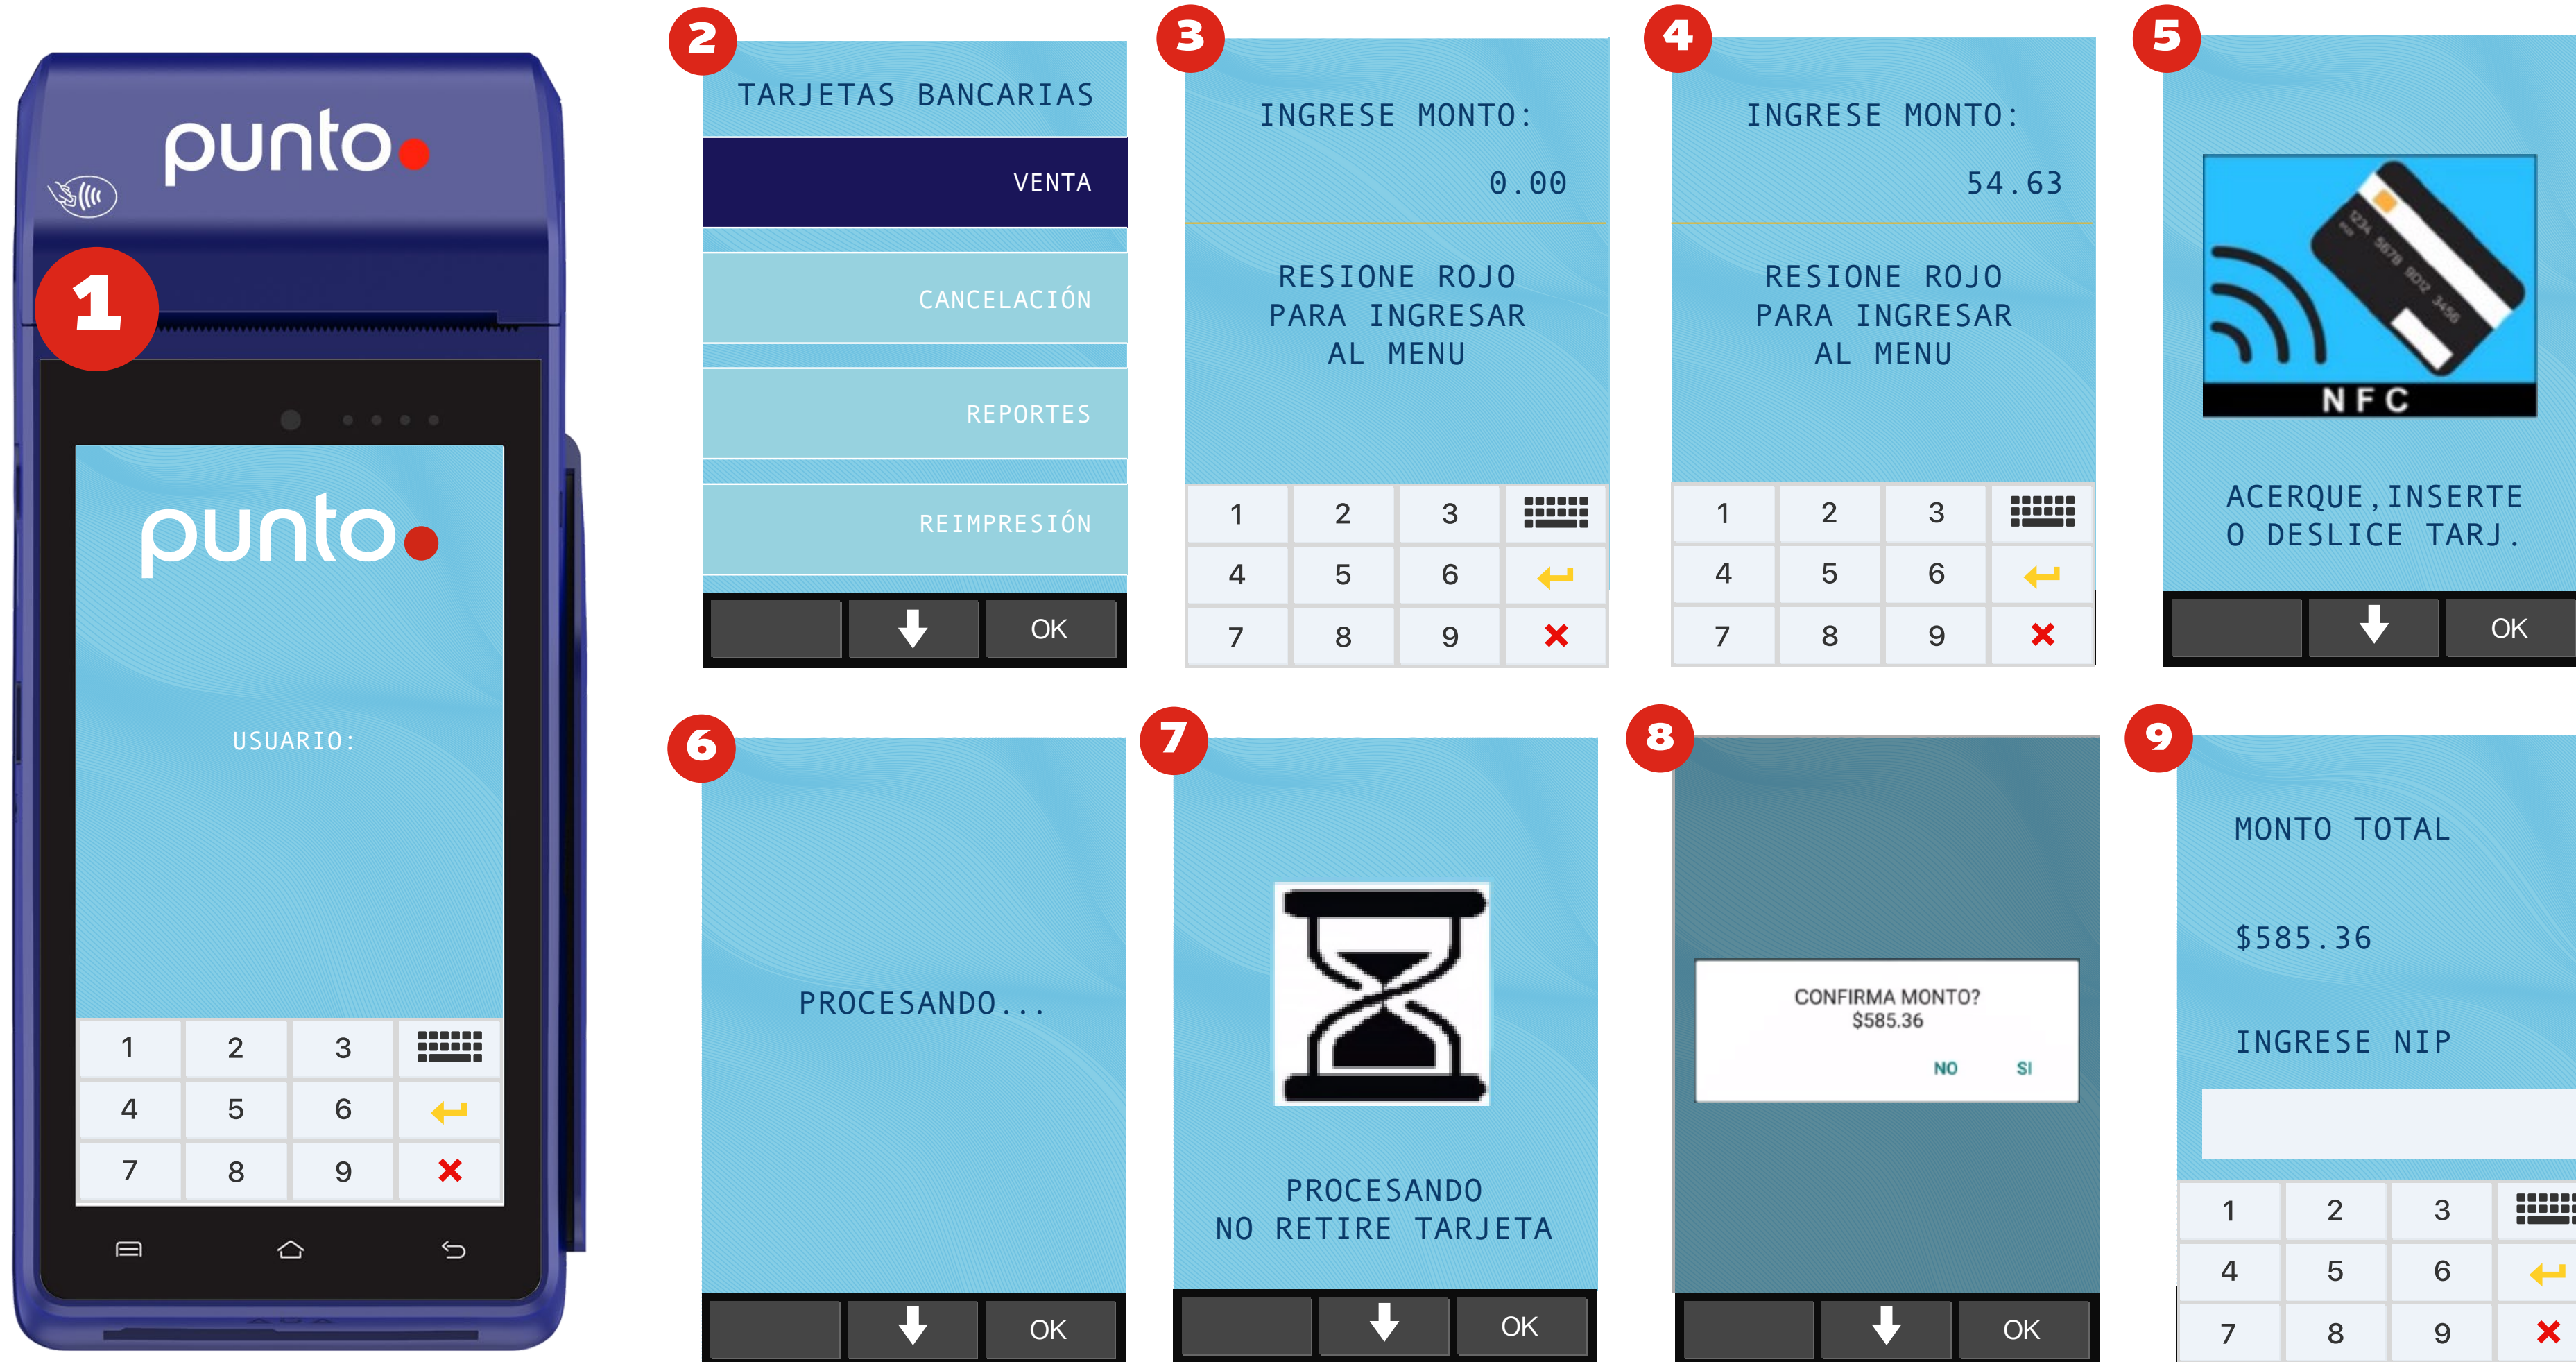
punto

1

punto

USUARIO:

| 1 | 2 | 3 |
|---|---|---|
| 4 | 5 | 6 |
| 7 | 8 | 9 |

2

TARJETAS BANCARIAS

VENTA

CANCELACIÓN

REPORTES

REIMPRESIÓN

OK

3

INGRESE MONTO:

0.00

RESIONE ROJO PARA INGRESAR AL MENU

| 1 | 2 | 3 |
|---|---|---|
| 4 | 5 | 6 |
| 7 | 8 | 9 |

4

INGRESE MONTO:

54.63

RESIONE ROJO PARA INGRESAR AL MENU

| 1 | 2 | 3 |
|---|---|---|
| 4 | 5 | 6 |
| 7 | 8 | 9 |

5

1234 5678 9012 3456

NFC

ACERQUE,INSERTE O DESLICE TARJ.

OK

6

PROCESANDO...

OK

7

PROCESANDO NO RETIRE TARJETA

OK

8

CONFIRMA MONTO? $585.36

NO SI

OK

9

MONTO TOTAL

$585.36

INGRESE NIP

| 1 | 2 | 3 |
|---|---|---|
| 4 | 5 | 6 |
| 7 | 8 | 9 |